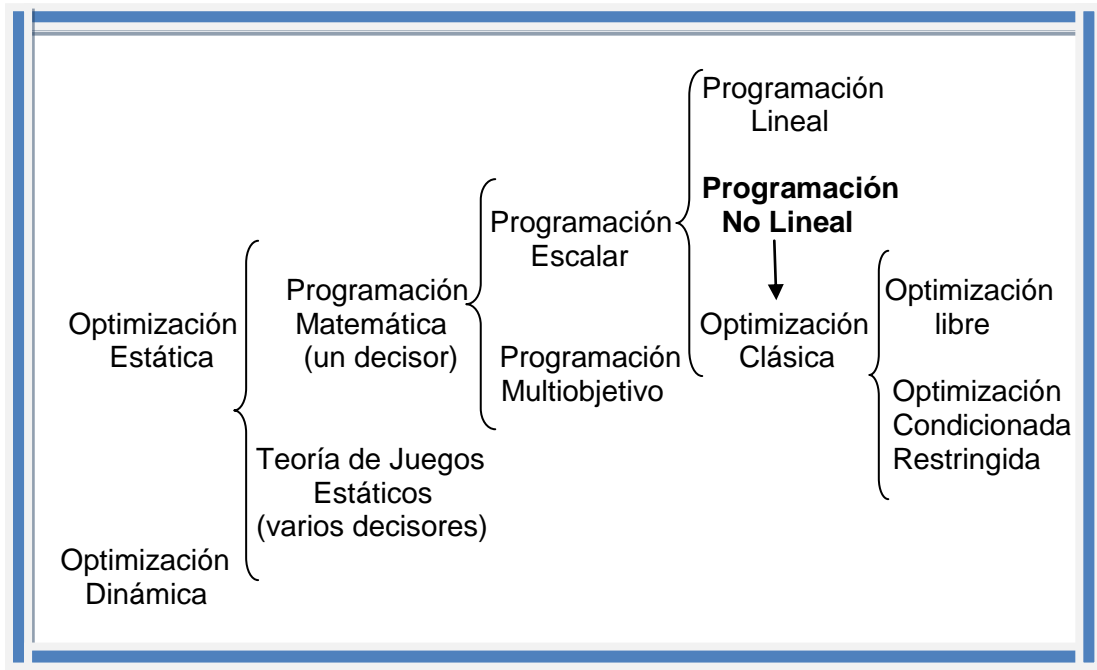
Programación Lineal

**Programación No Lineal**

Programación Escalar

Programación Matemática (un decisor)

Optimización Estática

Optimización Clásica

Optimización libre

Programación Multiobjetivo

Optimización Condicionada Restringida

Teoría de Juegos Estáticos (varios decisores)

Optimización Dinámica